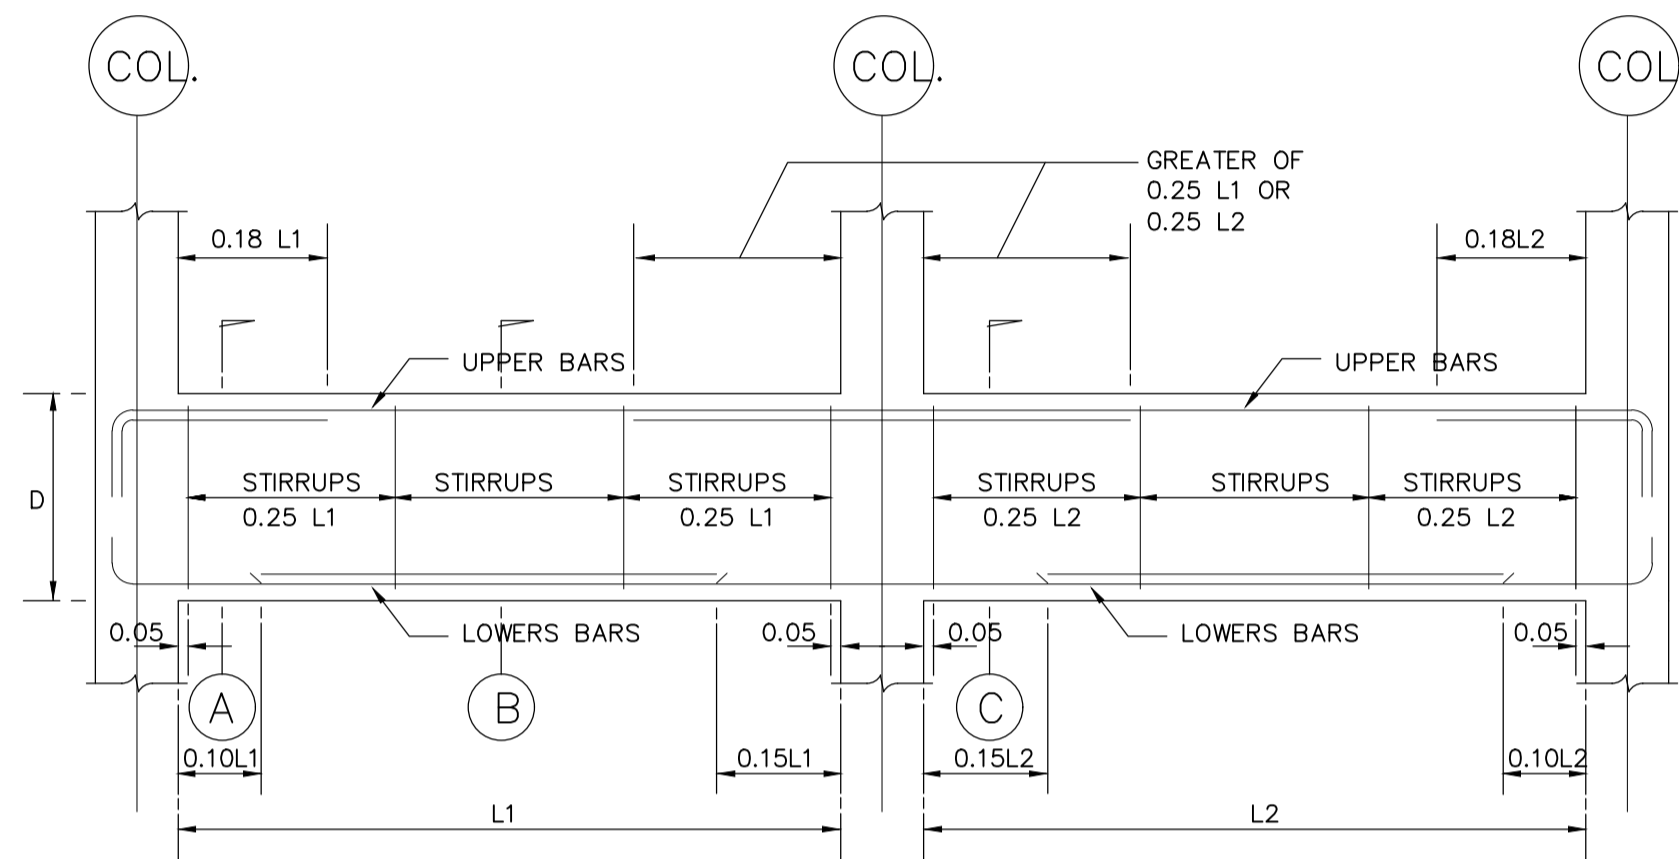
COL.
COL.
COL

GREATER OF
0.25 L1 OR
0.25 L2

0.18 L1
0.18L2

UPPER BARS
UPPER BARS

D

STIRRUPS
0.25 L1
STIRRUPS
STIRRUPS
0.25 L1
STIRRUPS
0.25 L2
STIRRUPS
STIRRUPS
0.25 L2

LOWERS BARS
LOWERS BARS

0.05
0.05
0.05
0.05

A
B
C

0.10L1
0.15L1
0.15L2
0.10L2

L1
L2